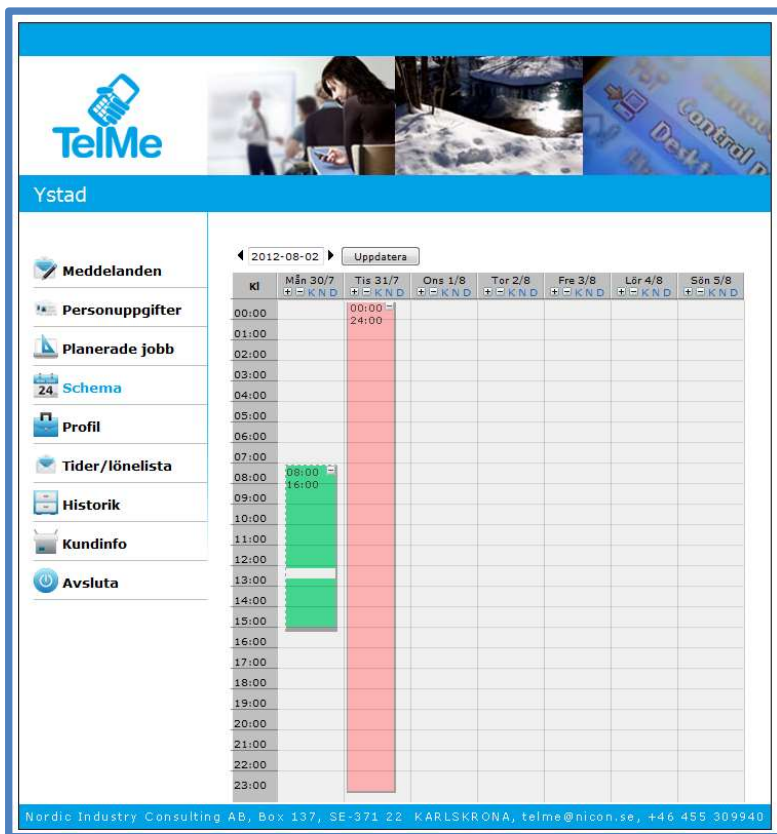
TelMe

Ystad

Meddelanden
Personuppgifter
Planerade jobb
Schema
Profil
Tider/lönelista
Historik
Kundinfo
Avsluta

2012-08-02 Uppdatera

| Kl | Mån 30/7 + − K N D | Tis 31/7 + − K N D | Ons 1/8 + − K N D | Tor 2/8 + − K N D | Fre 3/8 + − K N D | Lör 4/8 + − K N D | Sön 5/8 + − K N D |
|---|---|---|---|---|---|---|---|
| 00:00 | | 00:00 − 24:00 | | | | | |
| 01:00 | | | | | | | |
| 02:00 | | | | | | | |
| 03:00 | | | | | | | |
| 04:00 | | | | | | | |
| 05:00 | | | | | | | |
| 06:00 | | | | | | | |
| 07:00 | | | | | | | |
| 08:00 | 08:00 − 16:00 | | | | | | |
| 09:00 | | | | | | | |
| 10:00 | | | | | | | |
| 11:00 | | | | | | | |
| 12:00 | | | | | | | |
| 13:00 | | | | | | | |
| 14:00 | | | | | | | |
| 15:00 | | | | | | | |
| 16:00 | | | | | | | |
| 17:00 | | | | | | | |
| 18:00 | | | | | | | |
| 19:00 | | | | | | | |
| 20:00 | | | | | | | |
| 21:00 | | | | | | | |
| 22:00 | | | | | | | |
| 23:00 | | | | | | | |

Nordic Industry Consulting AB, Box 137, SE-371 22 KARLSKRONA, telme@nicon.se, +46 455 309940